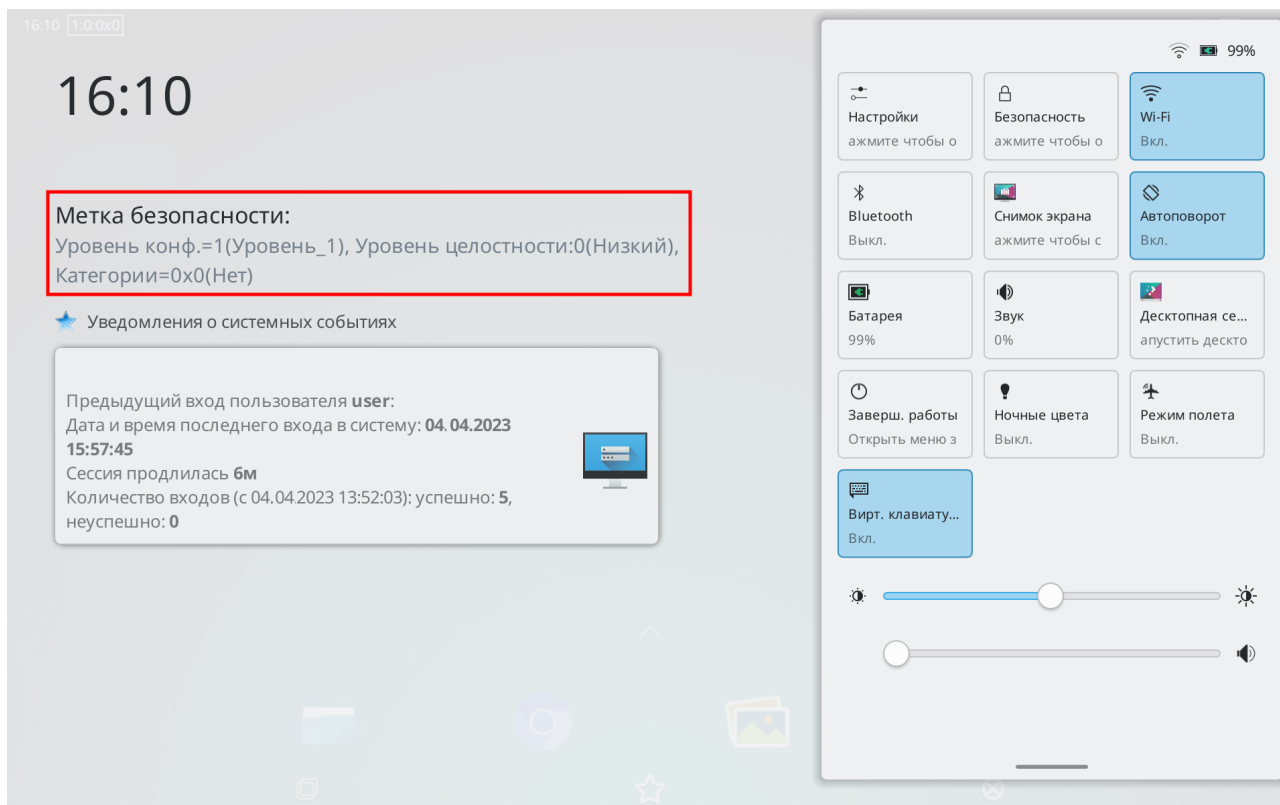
16:10 1:0:0x0

16:10

Метка безопасности:
Уровень конф.=1(Уровень_1), Уровень целостности:0(Низкий), Категории=0x0(Нет)

Уведомления о системных событиях

Предыдущий вход пользователя **user**:
Дата и время последнего входа в систему: **04.04.2023 15:57:45**
Сессия продлилась **6м**
Количество входов (с 04.04.2023 13:52:03): успешно: **5**, неуспешно: **0**

99%

Настройки
ажмите чтобы о

Безопасность
ажмите чтобы о

Wi-Fi
Вкл.

Bluetooth
Выкл.

Снимок экрана
ажмите чтобы с

Автоповорот
Вкл.

Батарея
99%

Звук
0%

Десктопная се...
апустить десктo

Заверш. работы
Открыть меню з

Ночные цвета
Выкл.

Режим полета
Выкл.

Вирт. клавиату...
Вкл.